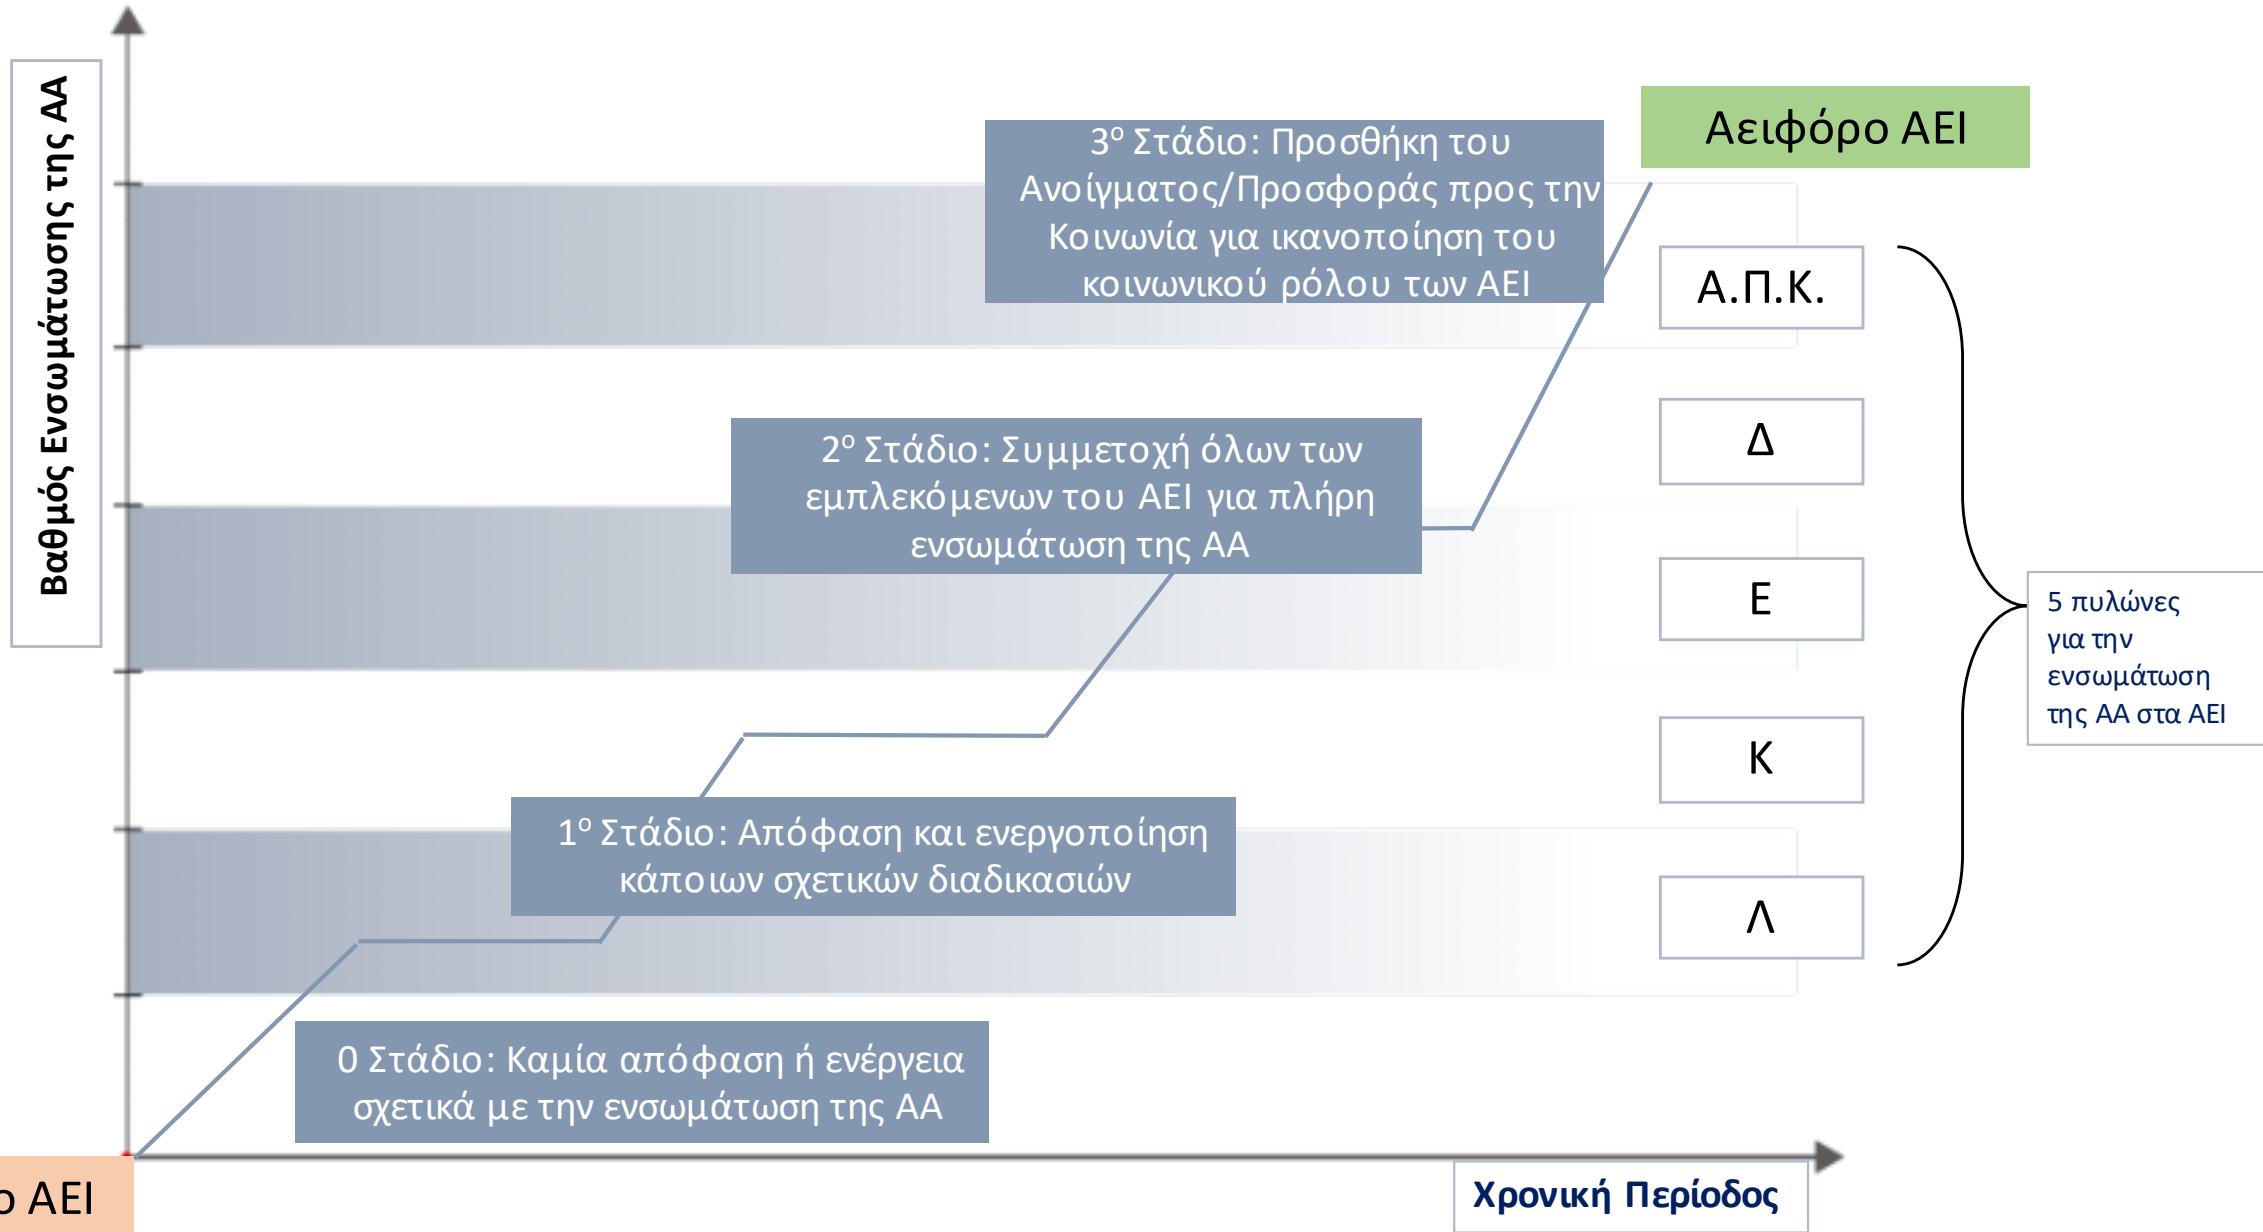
Βαθμός Ενσωμάτωσης της ΑΑ

Αειφόρο ΑΕΙ

3$^{ο}$ Στάδιο: Προσθήκη του Ανοίγματος/Προσφοράς προς την Κοινωνία για ικανοποίηση του κοινωνικού ρόλου των ΑΕΙ

Α.Π.Κ.

Δ

2$^{ο}$ Στάδιο: Συμμετοχή όλων των εμπλεκόμενων του ΑΕΙ για πλήρη ενσωμάτωση της ΑΑ

Ε

5 πυλώνες για την ενσωμάτωση της ΑΑ στα ΑΕΙ

Κ

1$^{ο}$ Στάδιο: Απόφαση και ενεργοποίηση κάποιων σχετικών διαδικασιών

Λ

0 Στάδιο: Καμία απόφαση ή ενέργεια σχετικά με την ενσωμάτωση της ΑΑ

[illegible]ο ΑΕΙ

Χρονική Περίοδος